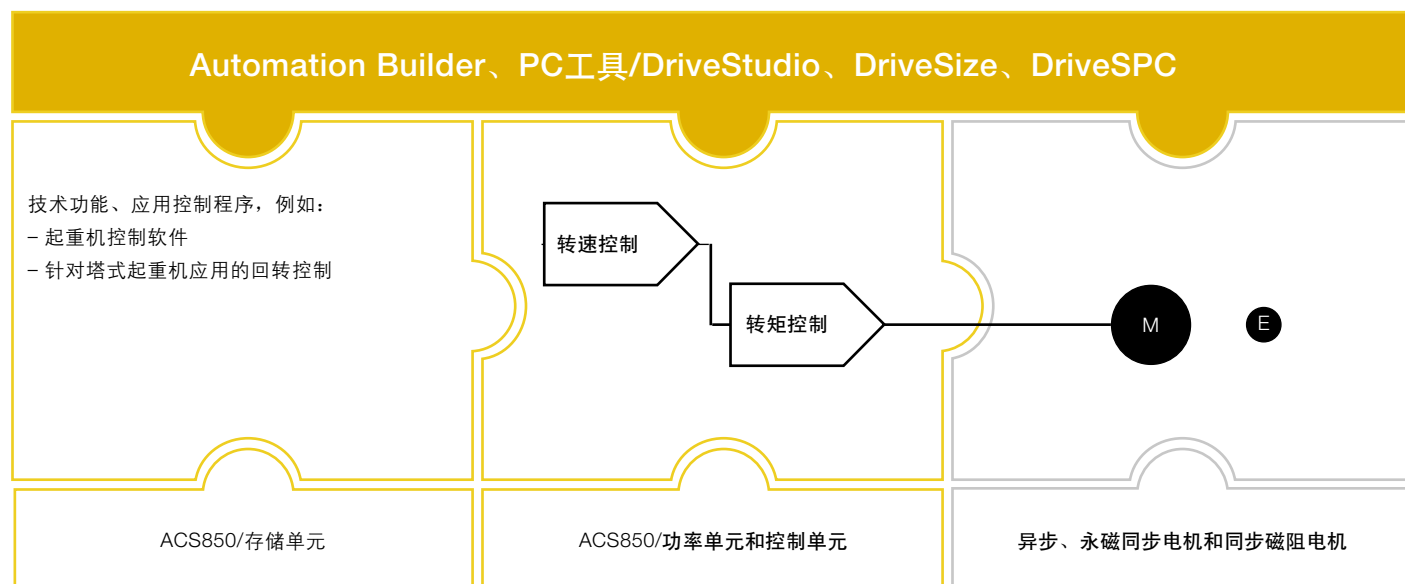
Automation Builder、PC工具/DriveStudio、DriveSize、DriveSPC

技术功能、应用控制程序，例如：
– 起重机控制软件
– 针对塔式起重机应用的回转控制

转速控制

转矩控制

M

E

ACS850/存储单元

ACS850/功率单元和控制单元

异步、永磁同步电机和同步磁阻电机